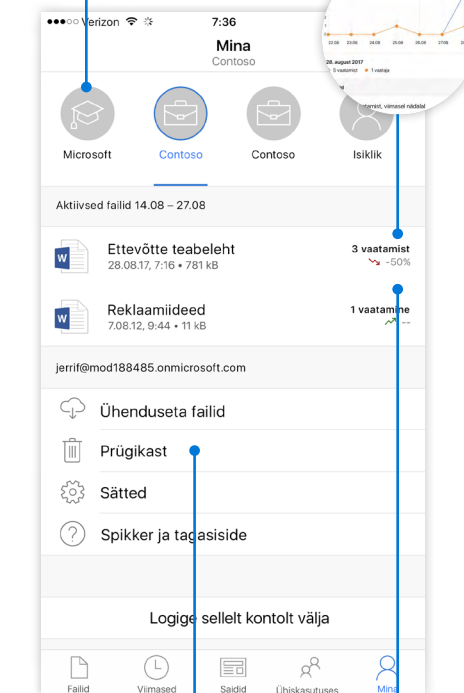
●●●○○ Verizon 7:36

Mina
Contoso

22.08 23.08 24.08 25.08 26.08 27.08
28. august 2017
5 vaatamist 1 vaataja
vaatamist, viimasel nädalal

Microsoft
Contoso
Contoso
Isiklik

Aktiivsed failid 14.08 – 27.08

Ettevõtte teabeleht
28.08.17, 7:16 • 781 kB
3 vaatamist
-50%

Reklaamiideed
7.08.12, 9:44 • 11 kB
1 vaatamine
--

jerrif@mod188485.onmicrosoft.com

Ühenduseta failid
Prügikast
Sätted
Spikker ja tagasiside

Logige sellelt kontolt välja

Failid
Viimased
Saidid
Ühiskasutuses
Mina